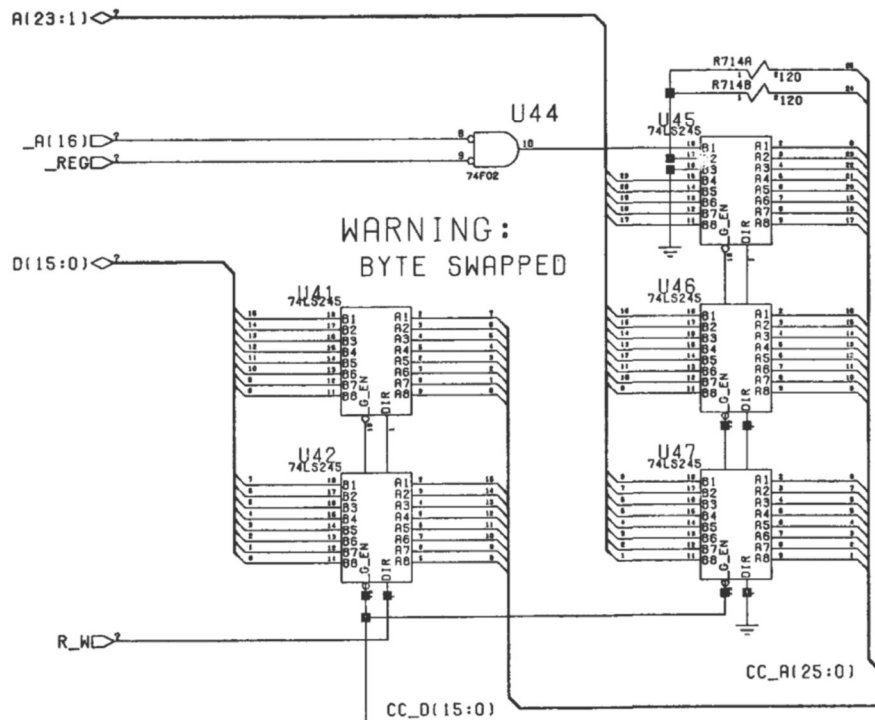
A(23:1)

R714A
120
R714B
120

U44
_A(16)
_REG
74F02

U45
74LS245
B1 B2 B3 B4 B5 B6 B7 B8
A1 A2 A3 A4 A5 A6 A7 A8
G_EN
DIR

WARNING:
BYTE SWAPPED

D(15:0)

U41
74LS245
B1 B2 B3 B4 B5 B6 B7 B8
A1 A2 A3 A4 A5 A6 A7 A8
G_EN
DIR

U46
74LS245
B1 B2 B3 B4 B5 B6 B7 B8
A1 A2 A3 A4 A5 A6 A7 A8
G_EN
DIR

U42
74LS245
B1 B2 B3 B4 B5 B6 B7 B8
A1 A2 A3 A4 A5 A6 A7 A8
G_EN
DIR

U47
74LS245
B1 B2 B3 B4 B5 B6 B7 B8
A1 A2 A3 A4 A5 A6 A7 A8
G_EN
DIR

R_W

CC_A(25:0)

CC_D(15:0)